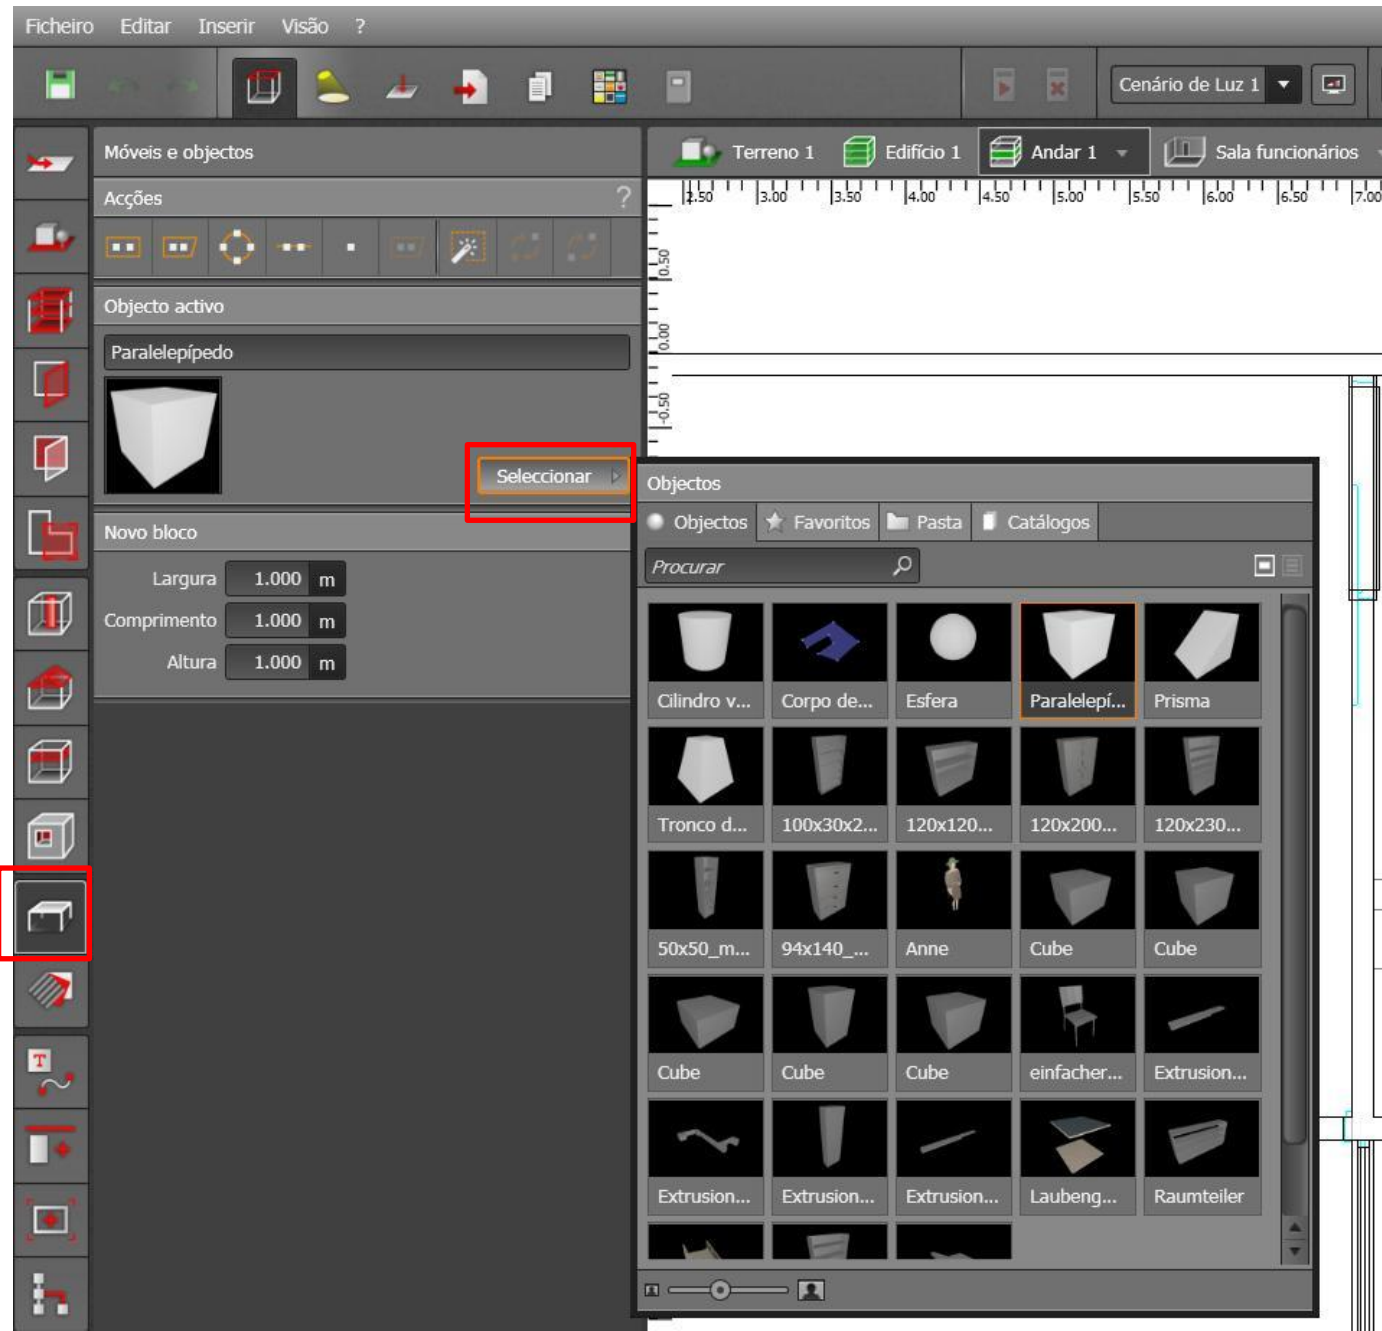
Ficheiro Editar Inserir Visão ?

Cenário de Luz 1

Móveis e objectos

Terreno 1 Edifício 1 Andar 1 Sala funcionários

2.50 3.00 3.50 4.00 4.50 5.00 5.50 6.00 6.50 7.00

0.50
0.00
-0.50

Acções ?

Objecto activo

Paralelepípedo

Seleccionar

Novo bloco

Largura 1.000 m
Comprimento 1.000 m
Altura 1.000 m

Objectos

Objectos Favoritos Pasta Catálogos

Procurar

| Cilindro v... | Corpo de... | Esfera | Paralelepí... | Prisma |
|---|---|---|---|---|
| Tronco d... | 100x30x2... | 120x120... | 120x200... | 120x230... |
| 50x50_m... | 94x140_... | Anne | Cube | Cube |
| Cube | Cube | Cube | einfacher... | Extrusion... |
| Extrusion... | Extrusion... | Extrusion... | Laubeng... | Raumteiler |